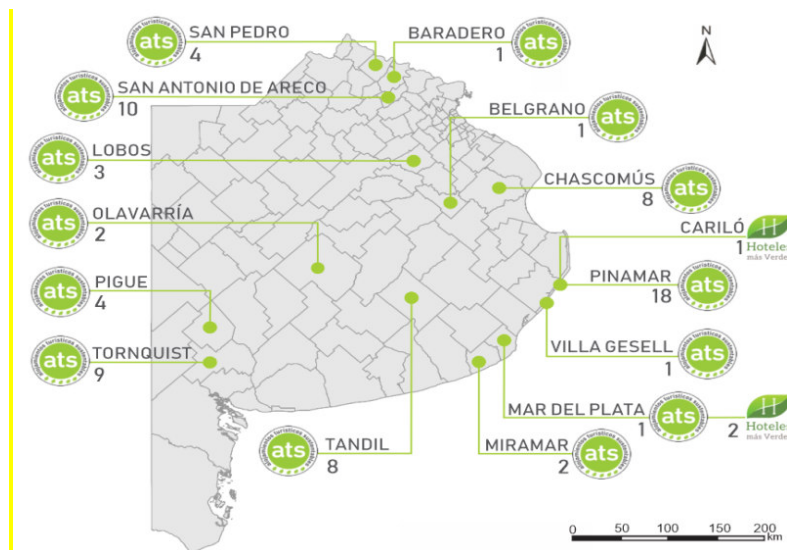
ats SAN PEDRO 4

BARADERO 1 ats

N

ats SAN ANTONIO DE ARECO 10

BELGRANO 1 ats

ats LOBOS 3

CHASCOMÚS 8 ats

ats OLAVARRÍA 2

CARILÓ 1 Hoteles más Verdes

ats PIGUE 4

PINAMAR 18 ats

ats TORNQUIST 9

VILLA GESELL 1 ats

MAR DEL PLATA 1 ats 2 Hoteles más Verdes

ats TANDIL 8

MIRAMAR 2 ats

0 50 100 150 200 km